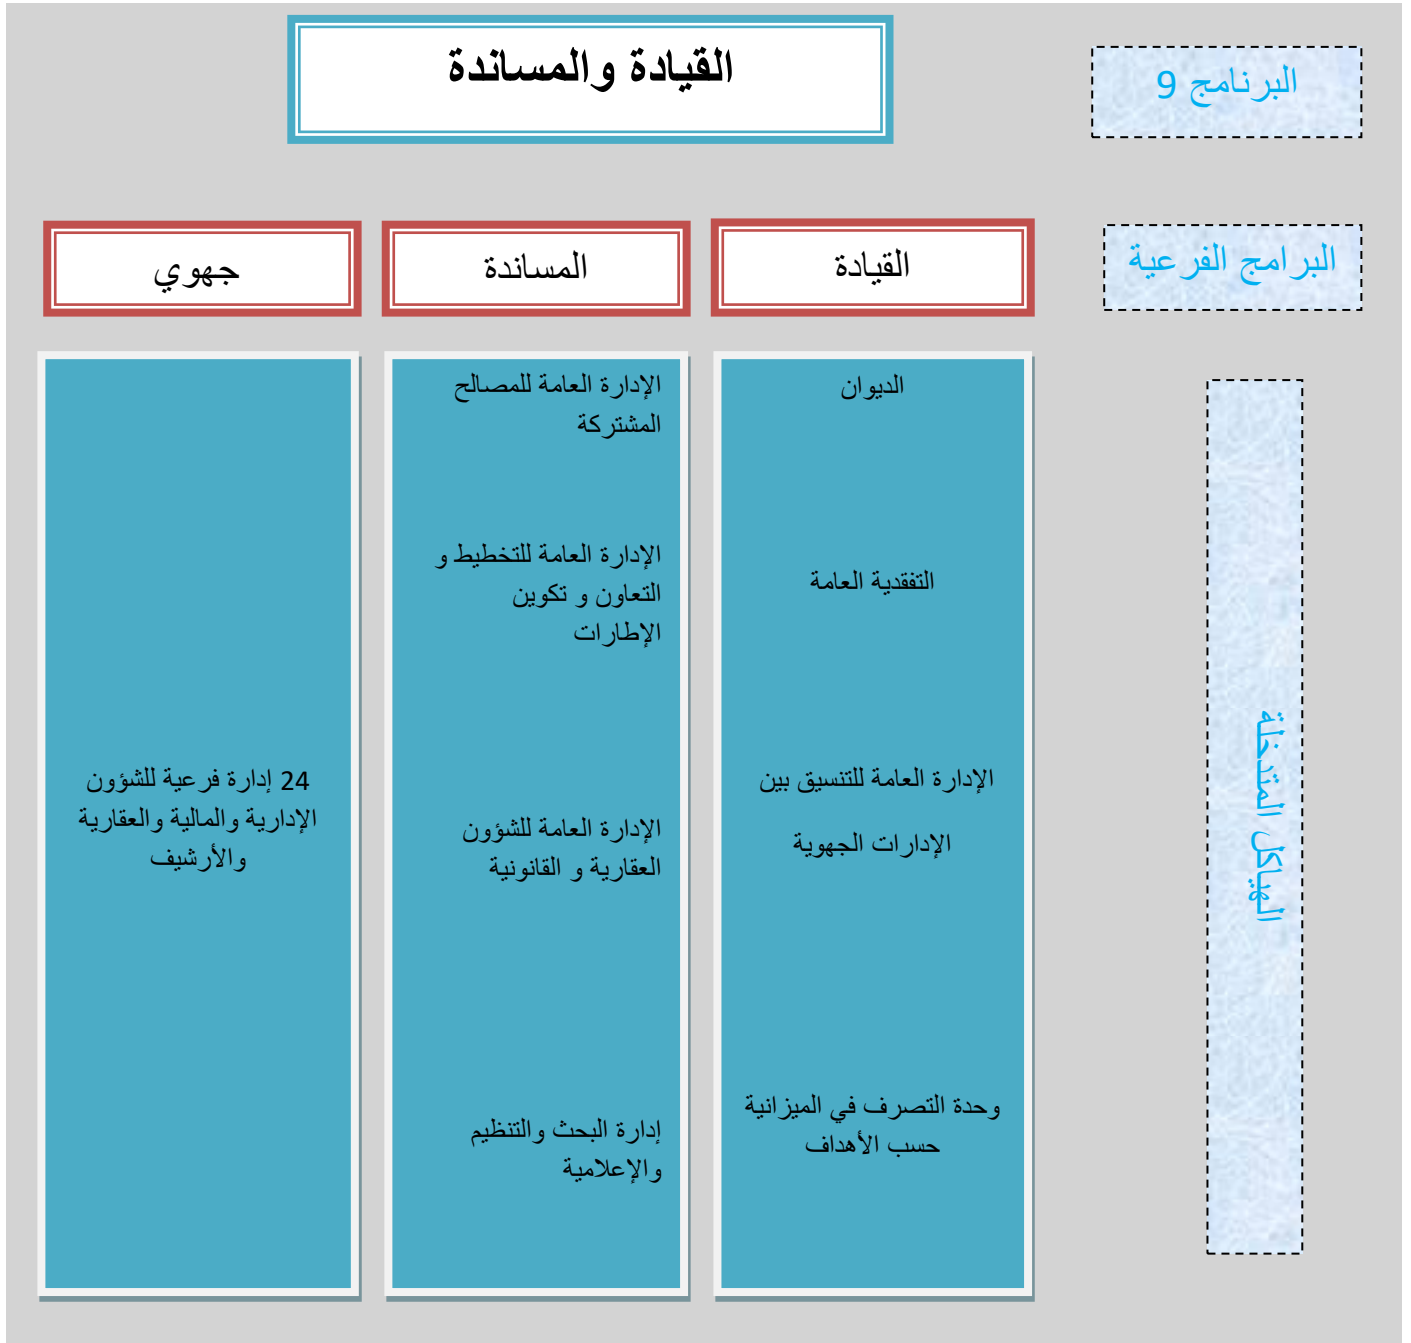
البرنامج 9

القيادة والمساندة

البرامج الفرعية

القيادة

المساندة

جهوي

الهياكل المتدخلة

الديوان

التفقدية العامة

الإدارة العامة للتنسيق بين

الإدارات الجهوية

وحدة التصرف في الميزانية حسب الأهداف

الإدارة العامة للمصالح المشتركة

الإدارة العامة للتخطيط و التعاون و تكوين الإطارات

الإدارة العامة للشؤون العقارية و القانونية

إدارة البحث والتنظيم والإعلامية

24 إدارة فرعية للشؤون الإدارية والمالية والعقارية والأرشيف